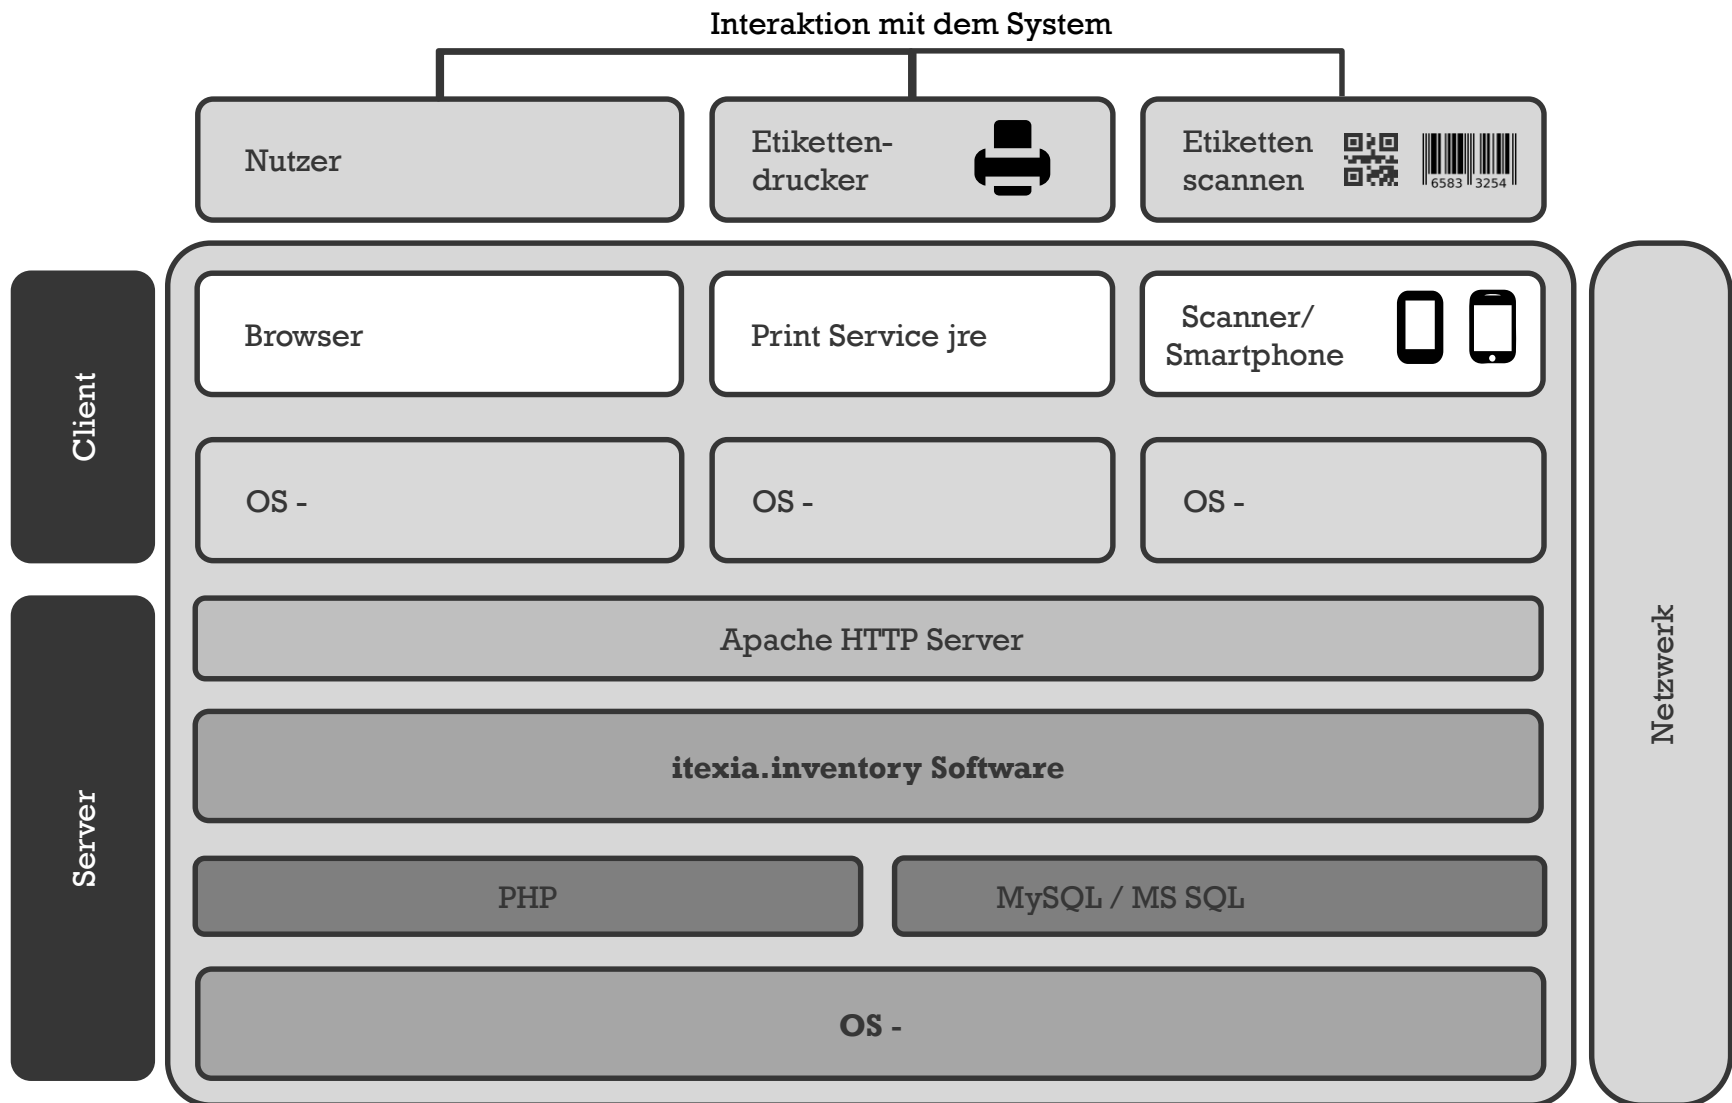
Interaktion mit dem System

Nutzer

Etiketten-drucker

Etiketten scannen

6583 3254

Client

Browser

Print Service jre

Scanner/ Smartphone

OS -

OS -

OS -

Server

Apache HTTP Server

**itexia.inventory Software**

PHP

MySQL / MS SQL

**OS -**

Netzwerk